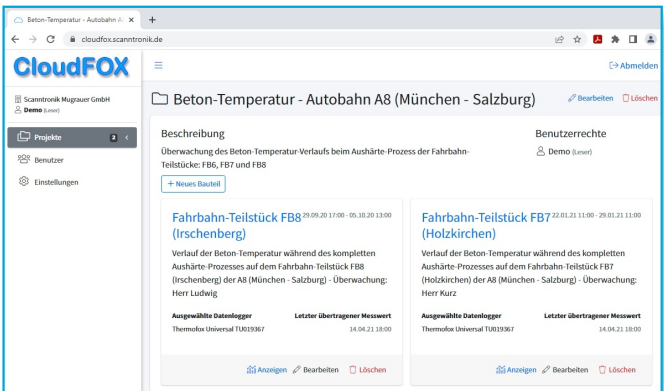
Beton-Temperatur - Autobahn A ×
+
cloudfox.scanntronik.de

CloudFOX

Abmelden

Scanntronik Mugrauer GmbH
Demo (Leser)

Projekte 2
Benutzer
Einstellungen

Beton-Temperatur - Autobahn A8 (München - Salzburg)
Bearbeiten
Löschen

Beschreibung
Überwachung des Beton-Temperatur-Verlaufs beim Aushärte-Prozess der Fahrbahn-Teilstücke: FB6, FB7 und FB8

Benutzerrechte
Demo (Leser)

+ Neues Bauteil

Fahrbahn-Teilstück FB8 29.09.20 17:00 - 05.10.20 13:00 (Irschenberg)
Verlauf der Beton-Temperatur während des kompletten Aushärte-Prozesses auf dem Fahrbahn-Teilstück FB8 (Irschenberg) der A8 (München - Salzburg) - Überwachung: Herr Ludwig

| Ausgewählte Datenlogger | Letzter übertragener Messwert |
|---|---|
| Thermofox Universal TU019367 | 14.04.21 18:00 |

Anzeigen Bearbeiten Löschen

Fahrbahn-Teilstück FB7 22.01.21 11:00 - 29.01.21 11:00 (Holzkirchen)
Verlauf der Beton-Temperatur während des kompletten Aushärte-Prozesses auf dem Fahrbahn-Teilstück FB7 (Holzkirchen) der A8 (München - Salzburg) - Überwachung: Herr Kurz

| Ausgewählte Datenlogger | Letzter übertragener Messwert |
|---|---|
| Thermofox Universal TU019367 | 14.04.21 18:00 |

Anzeigen Bearbeiten Löschen